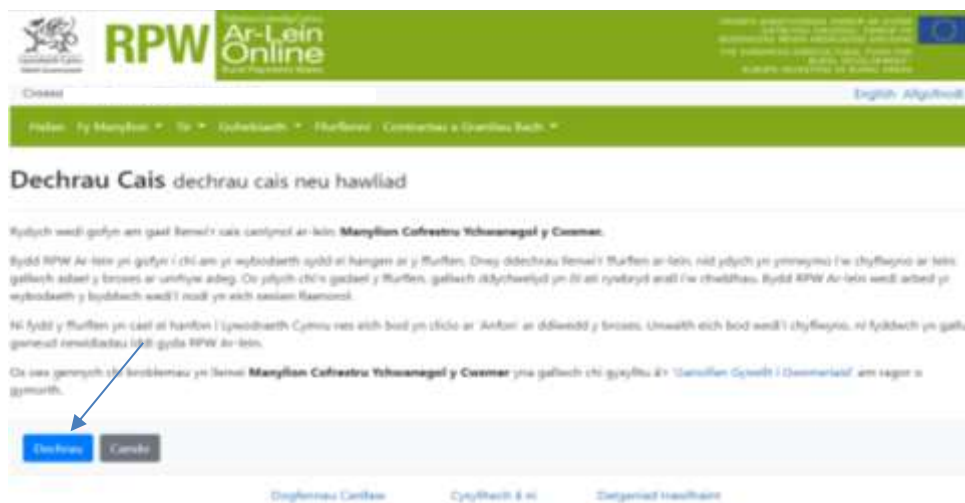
RPW Ar-Lein Online

Croeso

English Allgofnodi

Hafan Fy Manylion Tir Gohebiaeth Ffurflenni Contractau a Grantiau Bach

Dechrau Cais dechrau cais neu hawliad

Rydych wedi gofyn am gael llenwi'r cais canlynol ar-lein: Manylion Cofrestru Ychwanegol y Cwsmer.

Bydd RPW Ar-lein yn gofyn i chi am yr wybodaeth sydd ei hangen ar y ffurflen. Drwy ddechrau llenwi'r ffurflen ar-lein, nid ydych yn ymrwymo i'w chyflwyno ar-lein; gallwch adael y broses ar unrhyw adeg. Os ydych chi'n gadael y ffurflen, gallwch ddychwelyd yn ôl ati rywbryd arall i'w chwblhau. Bydd RPW Ar-lein wedi arbed yr wybodaeth y byddwch wedi'i nodi yn eich sesiwn flaenorol.

Ni fydd y ffurflen yn cael ei hanfon i Lywodraeth Cymru nes eich bod yn clicio ar 'Anfon' ar ddiwedd y broses. Unwaith eich bod wedi'i chyflwyno, ni fyddwch yn gallu gwneud newidiadau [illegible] gyda RPW Ar-lein.

Os oes gennych chi broblemau yn llenwi Manylion Cofrestru Ychwanegol y Cwsmer yna gallwch chi gysylltu â'r 'Ganolfan Gyswllt i Gwsmeriaid' am ragor o gymorth.

Dechrau Canslo

Dogfennau Canllaw Cysylltwch â ni Datganiad hawlfraint